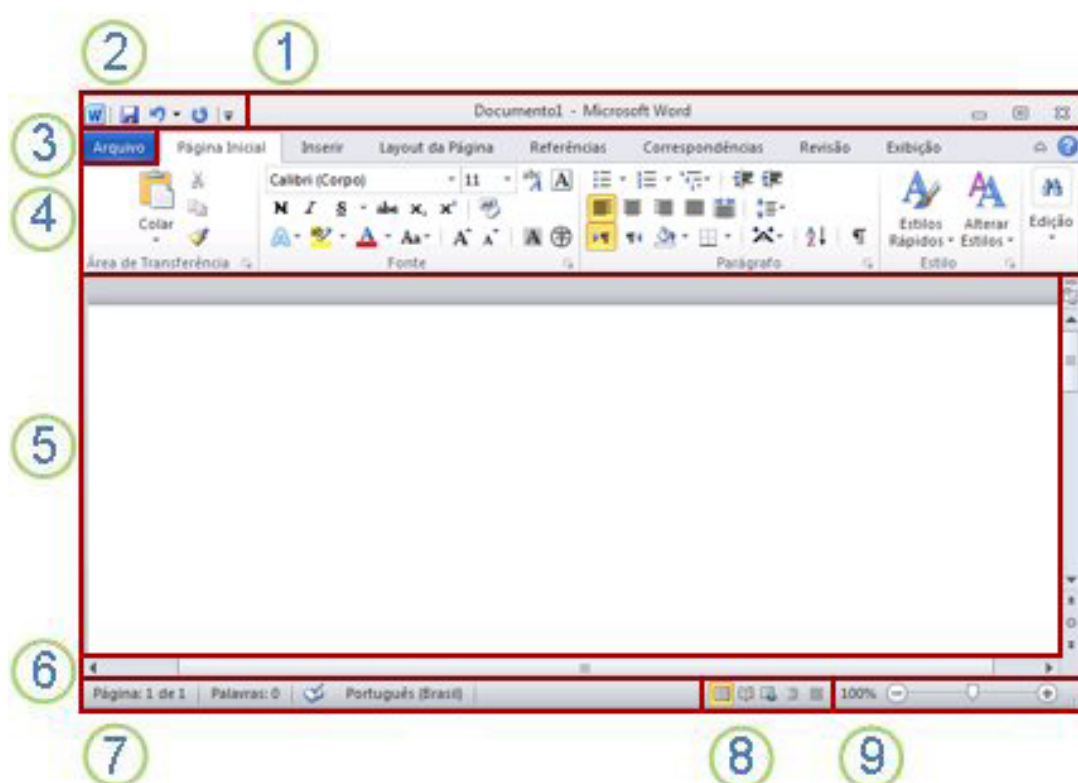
2 1

Documento1 - Microsoft Word

3

Arquivo | Página Inicial | Inserir | Layout da Página | Referências | Correspondências | Revisão | Exibição

4

Colar

Calibri (Corpo) 11

N I S abc $x_2$ $x^2$

Aa A A

Área de Transferência | Fonte | Parágrafo | Estilo

Estilos Rápidos | Alterar Estilos | Edição

5

6

Página: 1 de 1 | Palavras: 0 | Português (Brasil)

100%

7 8 9